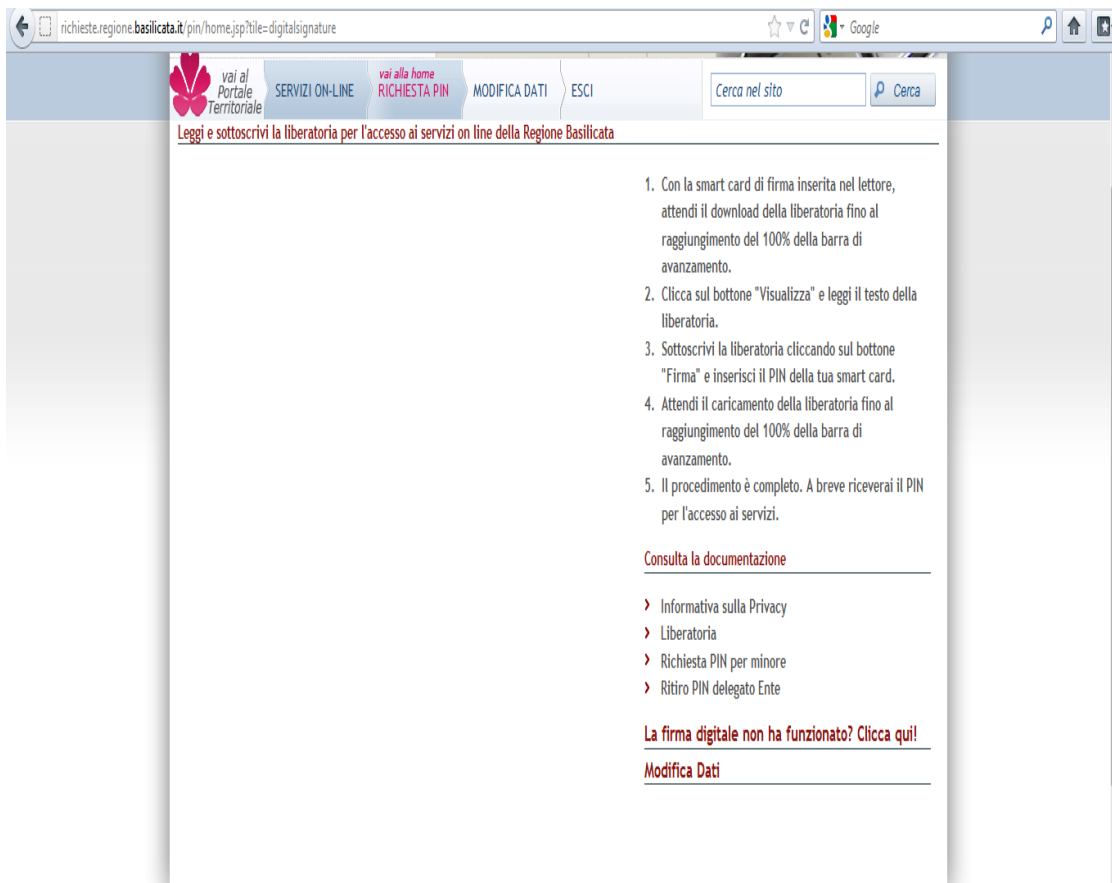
richieste.regione.basilicata.it/pin/home.jsp?tile=digitalsignature

Google

vai al Portale Territoriale
SERVIZI ON-LINE
vai alla home
RICHIESTA PIN
MODIFICA DATI
ESCI
Cerca nel sito
Cerca

Leggi e sottoscrivi la liberatoria per l'accesso ai servizi on line della Regione Basilicata

1. Con la smart card di firma inserita nel lettore, attendi il download della liberatoria fino al raggiungimento del 100% della barra di avanzamento.
2. Clicca sul bottone "Visualizza" e leggi il testo della liberatoria.
3. Sottoscrivi la liberatoria cliccando sul bottone "Firma" e inserisci il PIN della tua smart card.
4. Attendi il caricamento della liberatoria fino al raggiungimento del 100% della barra di avanzamento.
5. Il procedimento è completo. A breve riceverai il PIN per l'accesso ai servizi.

Consulta la documentazione

› Informativa sulla Privacy
› Liberatoria
› Richiesta PIN per minore
› Ritiro PIN delegato Ente

La firma digitale non ha funzionato? Clicca qui!

Modifica Dati